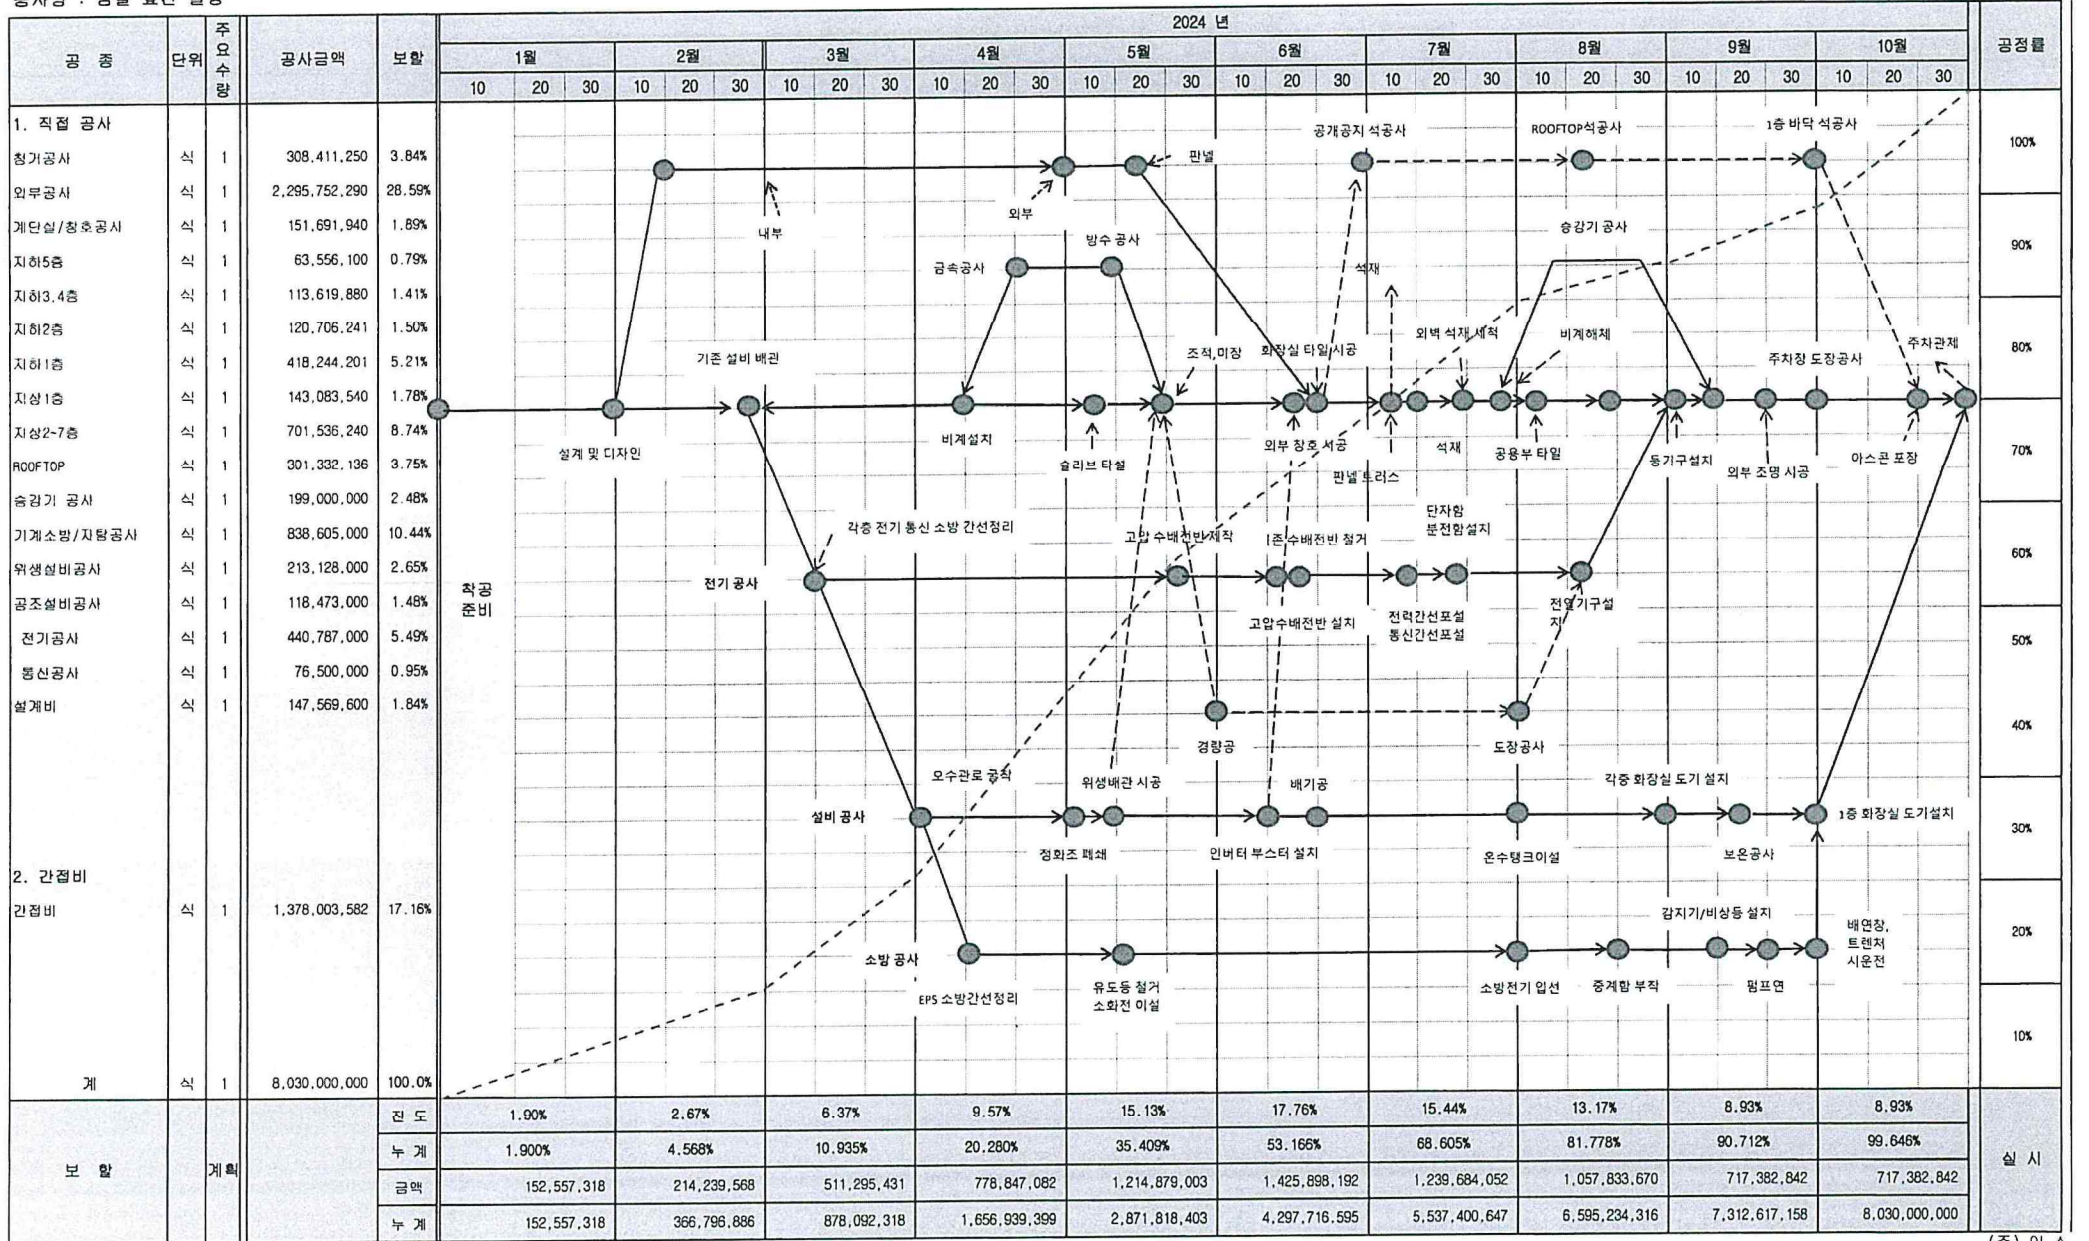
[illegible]

| 공 종 | 단위 | 주요수량 | 공사금액 | 보합 |
|---|---|---|---|---|
| 1. 직접 공사 | | | | |
| 철거공사 | 식 | 1 | 308,411,250 | 3.84% |
| 외부공사 | 식 | 1 | 2,295,752,290 | 28.59% |
| 계단실/창호공사 | 식 | 1 | 151,691,940 | 1.89% |
| 지하5층 | 식 | 1 | 63,556,100 | 0.79% |
| 지하3,4층 | 식 | 1 | 113,619,880 | 1.41% |
| 지하2층 | 식 | 1 | 120,706,241 | 1.50% |
| 지하1층 | 식 | 1 | 418,244,201 | 5.21% |
| 지상1층 | 식 | 1 | 143,083,540 | 1.78% |
| 지상2~7층 | 식 | 1 | 701,536,240 | 8.74% |
| ROOFTOP | 식 | 1 | 301,332,136 | 3.75% |
| 승강기 공사 | 식 | 1 | 199,000,000 | 2.48% |
| 기계소방/자동공사 | 식 | 1 | 838,605,000 | 10.44% |
| 위생설비공사 | 식 | 1 | 213,128,000 | 2.65% |
| 공조설비공사 | 식 | 1 | 118,473,000 | 1.48% |
| 전기공사 | 식 | 1 | 440,787,000 | 5.49% |
| 통신공사 | 식 | 1 | 76,500,000 | 0.95% |
| 설계비 | 식 | 1 | 147,569,600 | 1.84% |
| 2. 간접비 | | | | |
| 간접비 | 식 | 1 | 1,378,003,582 | 17.16% |
| 계 | 식 | 1 | 8,030,000,000 | 100.0% |

2024 년
1월 2월 3월 4월 5월 6월 7월 8월 9월 10월
10 20 30 (each month)

공정률: 100% 90% 80% 70% 60% 50% 40% 30% 20% 10%

착공 준비
설계 및 디자인
기존 설비 배관
내부
외부
판넬
공개공지 석공사
ROOFTOP석공사
1층 바닥 석공사
방수 공사
금속공사
석재
승강기 공사
외벽 석재 세척
비계해체
주차장 도장공사
주차관제
조적,미장
화장실 타일시공
비계설치
슬리브 타설
외부 창호 시공
판넬 트러스
석재
공용부 타일
등기구설치
외부 조명 시공
아스콘 포장
각층 전기 통신 소방 간선정리
고압 수배전반제작
1존 수배전반 철거
단자함 분전함설치
전기 공사
고압수배전반 설치
전력간선포설 통신간선포설
전열기구설치
경량공
도장공사
오수관로 공착
위생배관 시공
배기공
각층 화장실 도기 설치
설비 공사
정화조 폐쇄
인버터 부스터 설치
온수탱크이설
보온공사
1층 화장실 도기설치
감지기/비상등 설치
배연창, 트렌처 시운전
소방 공사
EPS 소방간선정리
유도등 철거 소화전 이설
소방전기 입선
중계함 부착
펌프연

| 보 합 | 계획 | | 1월 | 2월 | 3월 | 4월 | 5월 | 6월 | 7월 | 8월 | 9월 | 10월 | |
|---|---|---|---|---|---|---|---|---|---|---|---|---|---|
| | | 진 도 | 1.90% | 2.67% | 6.37% | 9.57% | 15.13% | 17.76% | 15.44% | 13.17% | 8.93% | 8.93% | 실 시 |
| | | 누 계 | 1.900% | 4.568% | 10.935% | 20.280% | 35.409% | 53.166% | 68.605% | 81.778% | 90.712% | 99.646% | |
| | | 금액 | 152,557,318 | 214,239,568 | 511,295,431 | 778,847,082 | 1,214,879,003 | 1,425,898,192 | 1,239,684,052 | 1,057,833,670 | 717,382,842 | 717,382,842 | |
| | | 누 계 | 152,557,318 | 366,796,886 | 878,092,318 | 1,656,939,399 | 2,871,818,403 | 4,297,716,595 | 5,537,400,647 | 6,595,234,316 | 7,312,617,158 | 8,030,000,000 | |

(주) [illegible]